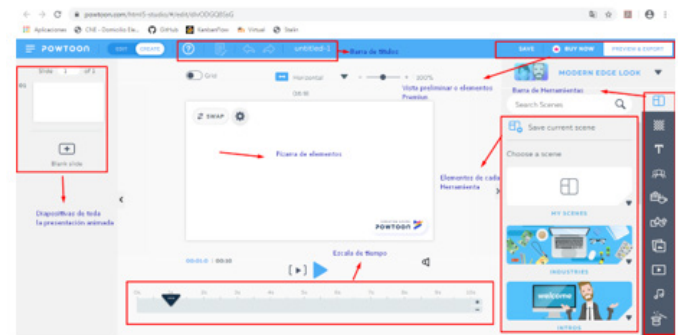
powtoon.com/html5-studio/#/edit/dVODQ0SsG

Aplicaciones CNE - Domicilio Ele... GitHub KanbanFlow Virtual Stakr

POWTOON EDIT CREATE untitled-1 Barra de titulo SAVE BUY NOW PREVIEW & EXPORT

Slide 1 of 1

Blank slide

Grid Horizontal 100%

Vista preliminar y elementos Premium

MODERN EDGE LOOK

Barra de Herramientas

Search Scenes

Save current scene

Choose a scene

SWAP

Pizarra de elementos

Elementos de cada Herramienta

MY SCENES

INDUSTRIES

welcome

INTROS

Diapositivas de toda la presentación animada

Escala de tiempo

00:00.0 | 00:00

POWTOON